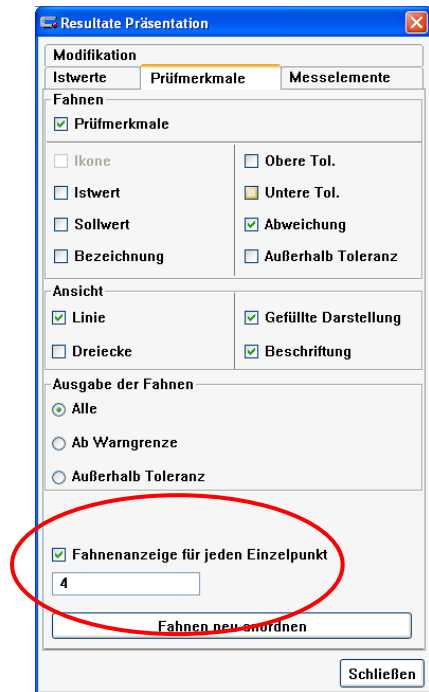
Resultate Präsentation

Modifikation
Istwerte
Prüfmerkmale
Messelemente

Fahnen
Prüfmerkmale

Ikone
Istwert
Sollwert
Bezeichnung

Obere Tol.
Untere Tol.
Abweichung
Außerhalb Toleranz

Ansicht
Linie
Dreiecke

Gefüllte Darstellung
Beschriftung

Ausgabe der Fahnen
Alle
Ab Warngrenze
Außerhalb Toleranz

Fahnenanzeige für jeden Einzelpunkt
4

Fahnen neu anordnen

Schließen